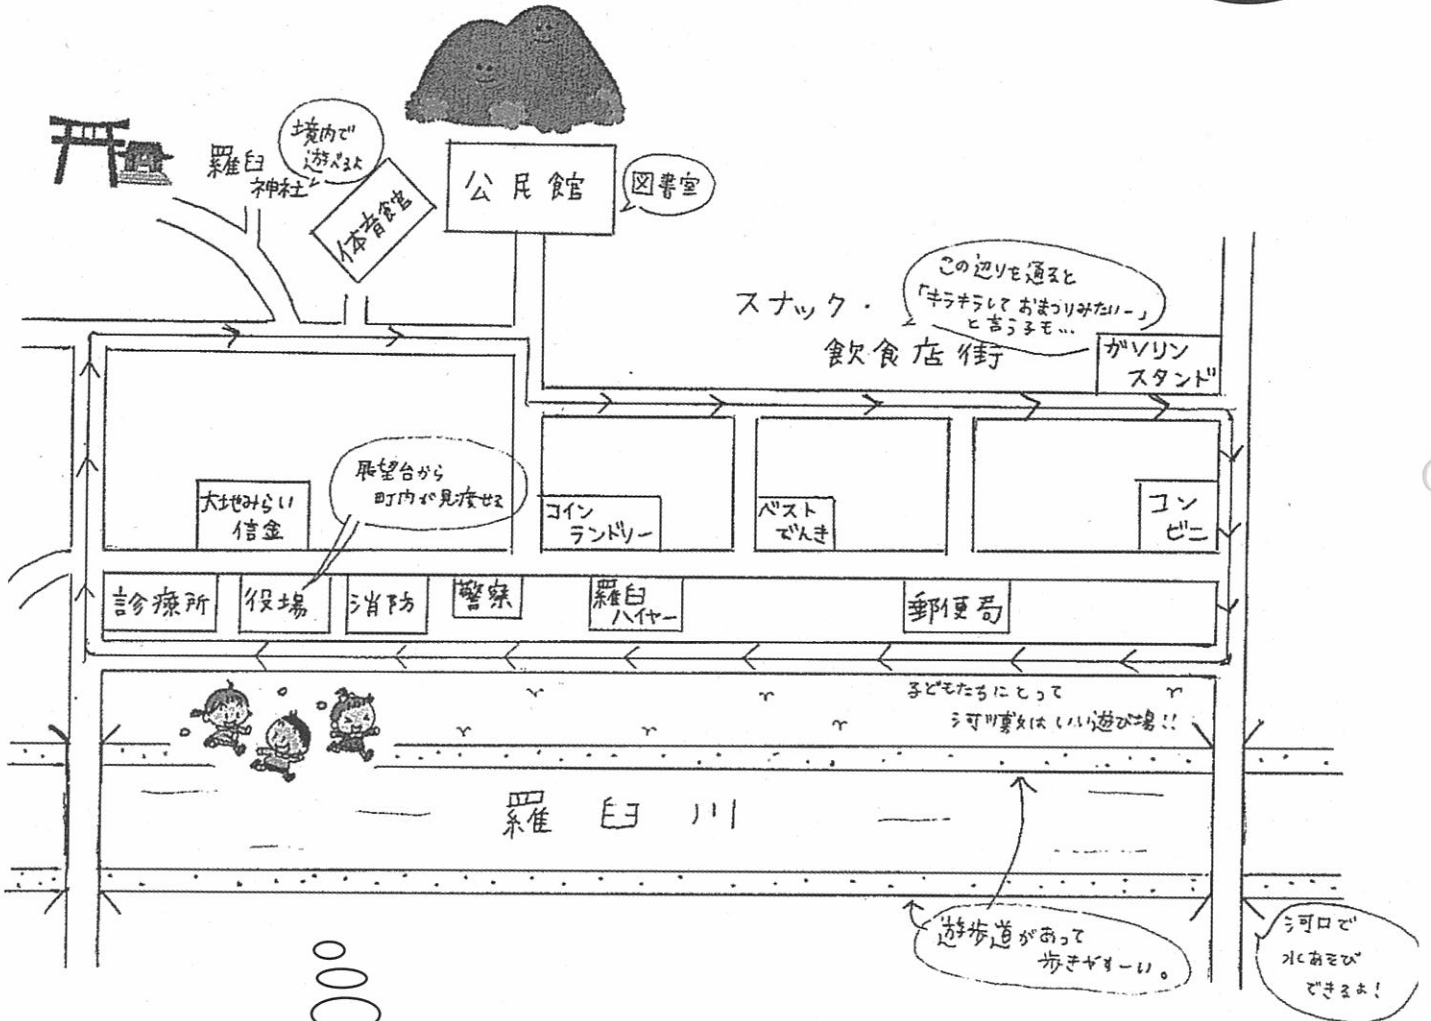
羅臼神社

境内で遊べるよ

体育館

公民館

図書室

この辺りを通ると「キラキラしておまつりみたい！」と言う子も…

スナック・飲食店街

ガソリンスタンド

大地みらい信金

展望台から町内が見渡せる

コインランドリー

ベストでんき

コンビニ

診療所

役場

消防

警察

羅臼ハイヤー

郵便局

子どもたちにとって河川敷はいい遊び場！！

羅臼川

遊歩道があって歩きやすーい。

河口で水あそびできるよ！